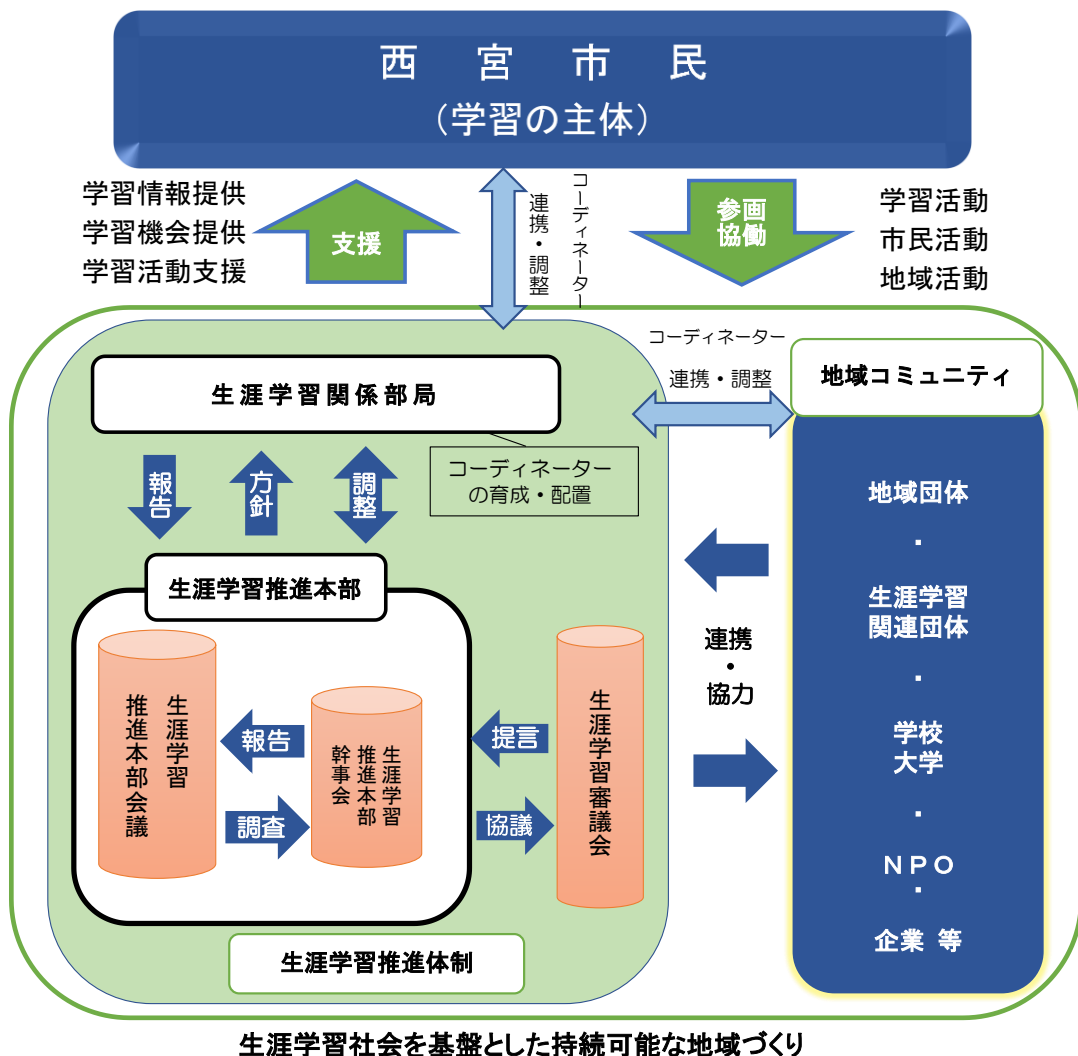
西宮市民
（学習の主体）

学習情報提供
学習機会提供
学習活動支援

支援

連携・調整

コーディネーター

参画協働

学習活動
市民活動
地域活動

コーディネーター
連携・調整

地域コミュニティ

生涯学習関係部局

報告
方針
調整

コーディネーターの育成・配置

生涯学習推進本部

生涯学習推進本部会議

報告
調査

生涯学習推進本部幹事会

提言
協議

生涯学習審議会

連携・協力

地域団体
・
生涯学習関連団体
・
学校大学
・
NPO
・
企業 等

生涯学習推進体制

生涯学習社会を基盤とした持続可能な地域づくり